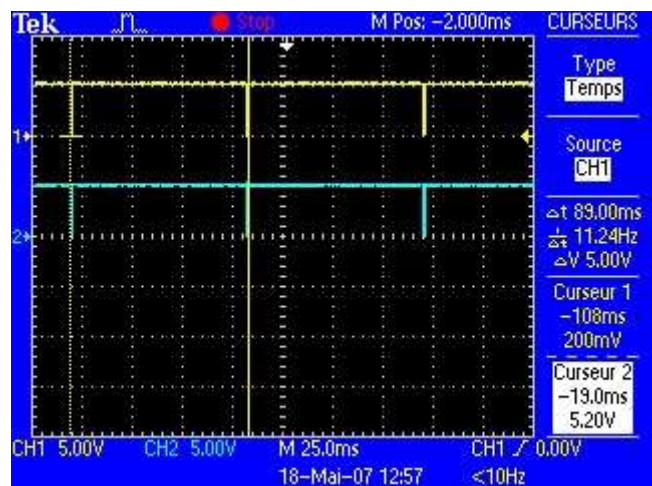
Tek Stop M Pos: -2.000ms CURSEURS

Type
Temps

Source
CH1

$\Delta$t 89.00ms
$\frac{1}{\Delta t}$ 11.24Hz
$\Delta$V 5.00V

Curseur 1
-108ms
200mV

Curseur 2
-19.0ms
5.20V

1
2

CH1 5.00V CH2 5.00V M 25.0ms CH1 ∕ 0.00V
18-Mai-07 12:57 <10Hz